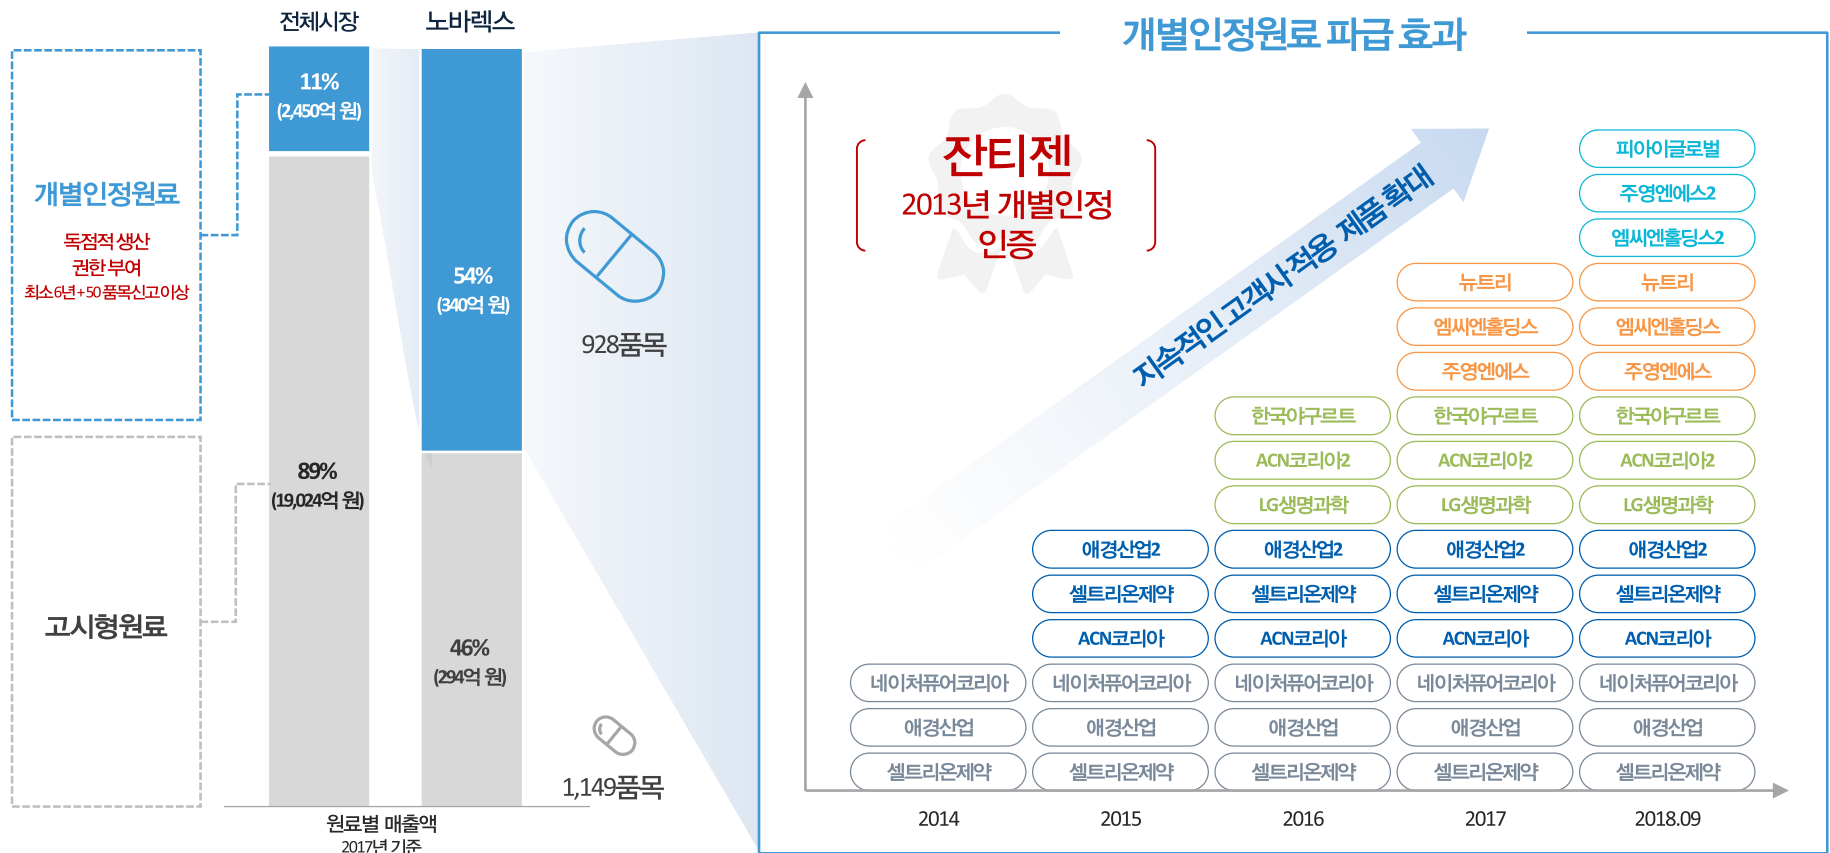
전체시장

노바렉스

11%
(2,450억 원)

개별인정원료
독점적 생산
권한 부여
최소6년+50품목신고이상

54%
(340억 원)

928품목

89%
(19,024억 원)

고시형원료

46%
(294억 원)

1,149품목

원료별 매출액
2017년 기준

개별인정원료 파급 효과

잔티젠
2013년 개별인정
인증

지속적인 고객사 적용 제품 확대

| 2014 | 2015 | 2016 | 2017 | 2018.09 |
|---|---|---|---|---|
| | | | | 피아이글로벌 |
| | | | | 주영엔에스2 |
| | | | | 엠씨엔홀딩스2 |
| | | | 뉴트리 | 뉴트리 |
| | | | 엠씨엔홀딩스 | 엠씨엔홀딩스 |
| | | | 주영엔에스 | 주영엔에스 |
| | | 한국야구르트 | 한국야구르트 | 한국야구르트 |
| | | ACN코리아2 | ACN코리아2 | ACN코리아2 |
| | | LG생명과학 | LG생명과학 | LG생명과학 |
| | 애경산업2 | 애경산업2 | 애경산업2 | 애경산업2 |
| | 셀트리온제약 | 셀트리온제약 | 셀트리온제약 | 셀트리온제약 |
| | ACN코리아 | ACN코리아 | ACN코리아 | ACN코리아 |
| 네이처퓨어코리아 | 네이처퓨어코리아 | 네이처퓨어코리아 | 네이처퓨어코리아 | 네이처퓨어코리아 |
| 애경산업 | 애경산업 | 애경산업 | 애경산업 | 애경산업 |
| 셀트리온제약 | 셀트리온제약 | 셀트리온제약 | 셀트리온제약 | 셀트리온제약 |